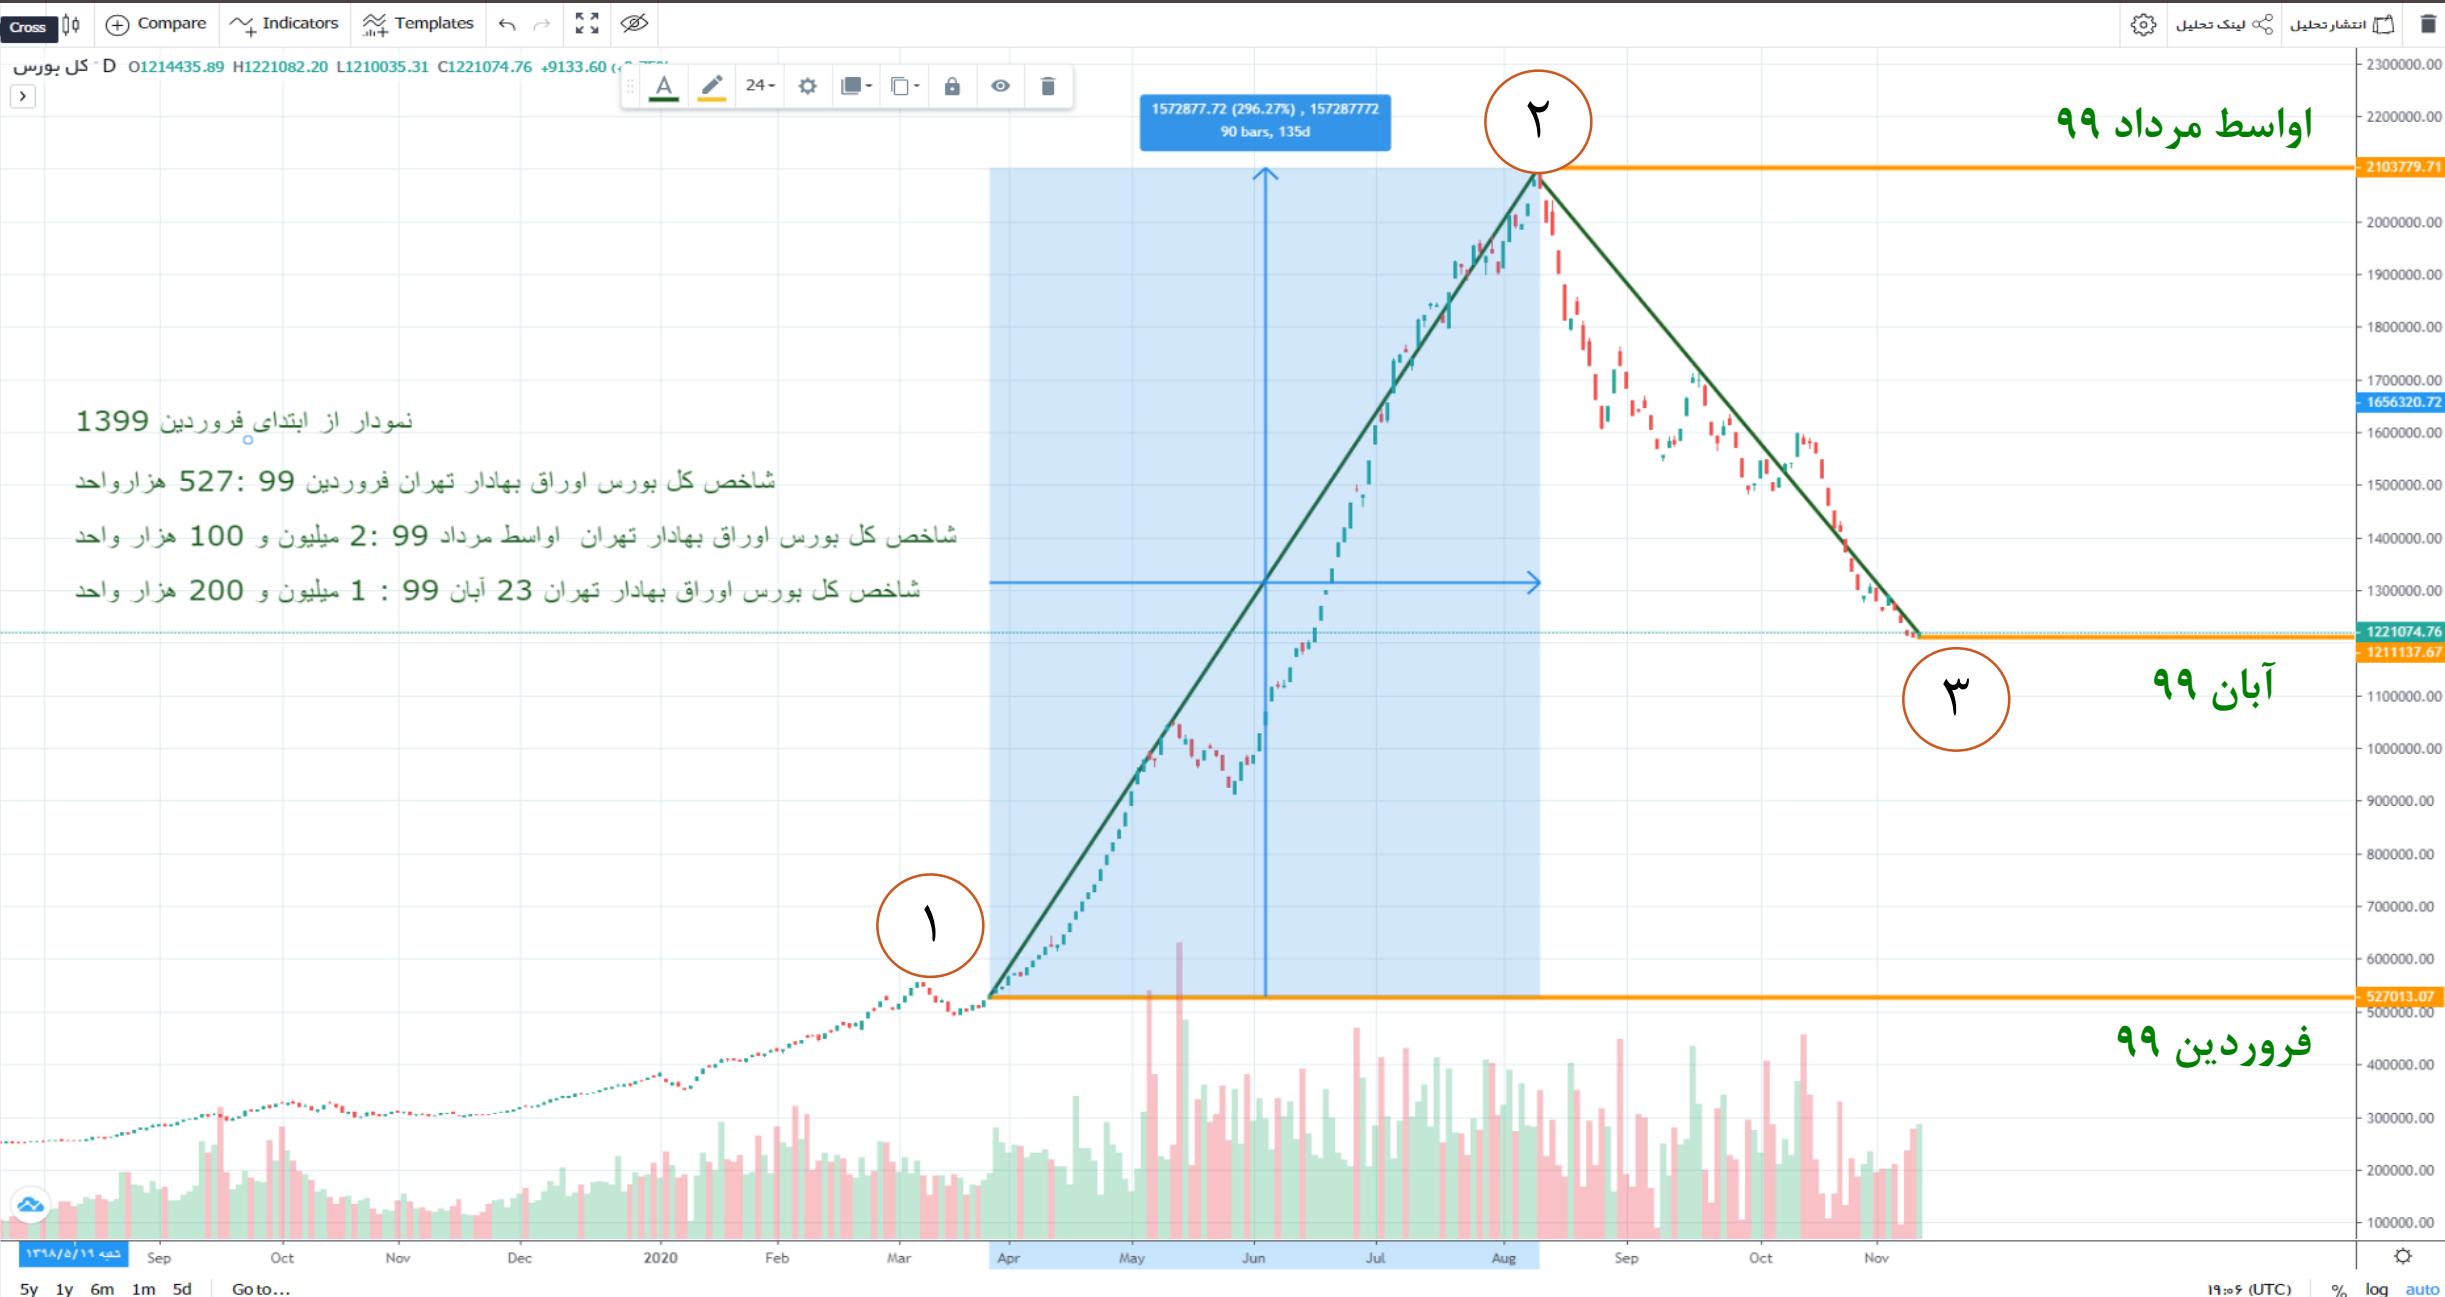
Cross Compare Indicators Templates

انتشار تحلیل لینک تحلیل

کل بورس D O1214435.89 H1221082.20 L1210035.31 C1221074.76 +9133.60

24

1572877.72 (296.27%) , 157287772
90 bars, 135d

۲

اواسط مرداد ۹۹

نمودار از ابتدای فروردین 1399

شاخص کل بورس اوراق بهادار تهران فروردین 99 :527 هزارواحد

شاخص کل بورس اوراق بهادار تهران اواسط مرداد 99 :2 میلیون و 100 هزار واحد

شاخص کل بورس اوراق بهادار تهران 23 آبان 99 : 1 میلیون و 200 هزار واحد

آبان ۹۹

۳

۱

فروردین ۹۹

2300000.00
2200000.00
2103779.71
2000000.00
1900000.00
1800000.00
1700000.00
1656320.72
1600000.00
1500000.00
1400000.00
1300000.00
1221074.76
1211137.67
1100000.00
1000000.00
900000.00
800000.00
700000.00
600000.00
527013.07
500000.00
400000.00
300000.00
200000.00
100000.00

شنبه ۱۳۹۸/۵/۱۹ Sep Oct Nov Dec 2020 Feb Mar Apr May Jun Jul Aug Sep Oct Nov

5y 1y 6m 1m 5d Go to...

۱۹:۰۶ (UTC) % log auto